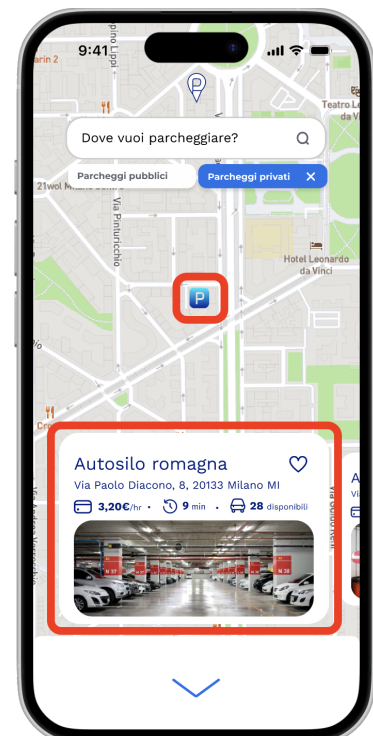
9:41

Dove vuoi parcheggiare?

Parcheggi pubblici

Parcheggi privati

Via Pinturicchio

Hotel Leonardo da Vinci

Teatro Leonardo da Vinci

21wol Milano

P

Autosilo romagna

Via Paolo Diacono, 8, 20133 Milano MI

3,20€/hr • 9 min • 28 disponibili